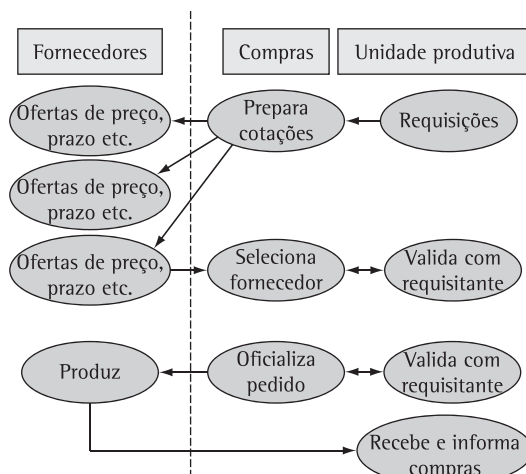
Fornecedores

Compras

Unidade produtiva

Ofertas de preço, prazo etc.

Prepara cotações

Requisições

Ofertas de preço, prazo etc.

Ofertas de preço, prazo etc.

Seleciona fornecedor

Valida com requisitante

Produz

Oficializa pedido

Valida com requisitante

Recebe e informa compras